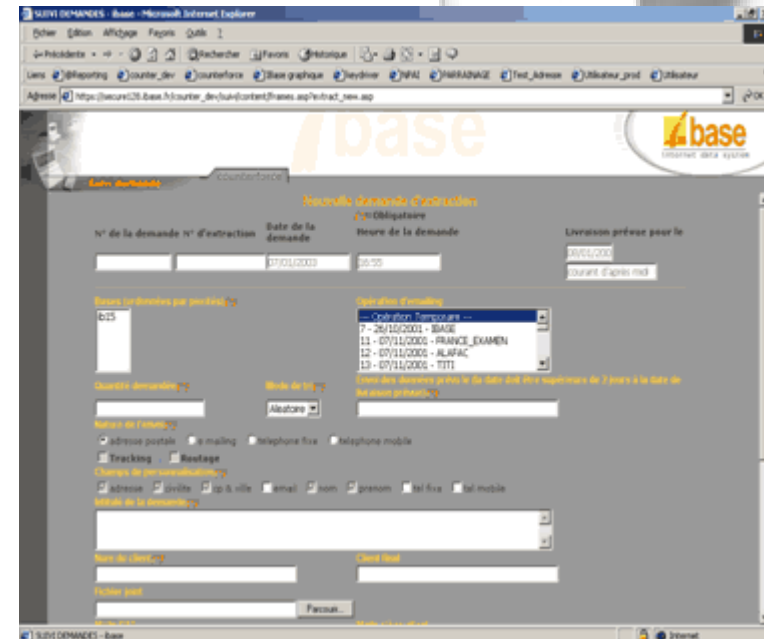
SUIVI DEMANDES - ibase - Microsoft Internet Explorer

Fichier Edition Affichage Favoris Outils ?

Précédente Rechercher Favoris Historique

Liens @Reporting counter_dev counterforce Base graphique keydriver NPAI PARRAINAGE Test_Adresse Utilisateur_prod Utilisateur

Adresse https://secure126.ibase.fr/counter_dev/suivi/content/frames.asp?extract_new.asp

ibase

internet data system

counterforce

Nouvelle demande d'extraction

(*) Obligatoire

N° de la demande N° d'extraction Date de la demande Heure de la demande Livraison prévue pour le

07/01/2003 16:55 08/01/200

courant d'après midi

Bases (ordonnées par priorités)(*) Opération d'emailing

ib15

-- Opération Temporaire --
7 - 26/10/2001 - IBASE
11 - 07/11/2001 - FRANCE_EXAMEN
12 - 07/11/2001 - ALAFAC
13 - 07/11/2001 - TITI

Quantité demandée(*) Mode de tri(*) Envoi des données prévu le (la date doit être supérieure de 7 jours à la date de livraison prévue)(*)

Aleatoire

Nature de l'envoi(*)

adresse postale e mailing telephone fixe telephone mobile

Tracking Routage

Champs de personnalisation(*)

adresse civilite cp & ville email nom prenom tel fixe tel mobile

Intitulé de la demande(*)

Nom du client(*) Client final

Fichier joint

Parcourir...

SUIVI DEMANDES - ibase Internet